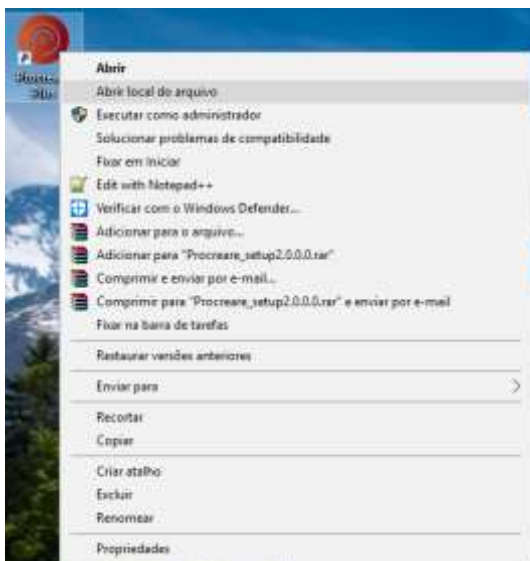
Procrea
Plus

Abrir
Abrir local do arquivo
Executar como administrador
Solucionar problemas de compatibilidade
Fixar em Iniciar
Edit with Notepad++
Verificar com o Windows Defender...
Adicionar para o arquivo...
Adicionar para "Procreare_setup2.0.0.0.rar"
Comprimir e enviar por e-mail...
Comprimir para "Procreare_setup2.0.0.0.rar" e enviar por e-mail
Fixar na barra de tarefas

Restaurar versões anteriores

Enviar para

Recortar
Copiar

Criar atalho
Excluir
Renomear

Propriedades